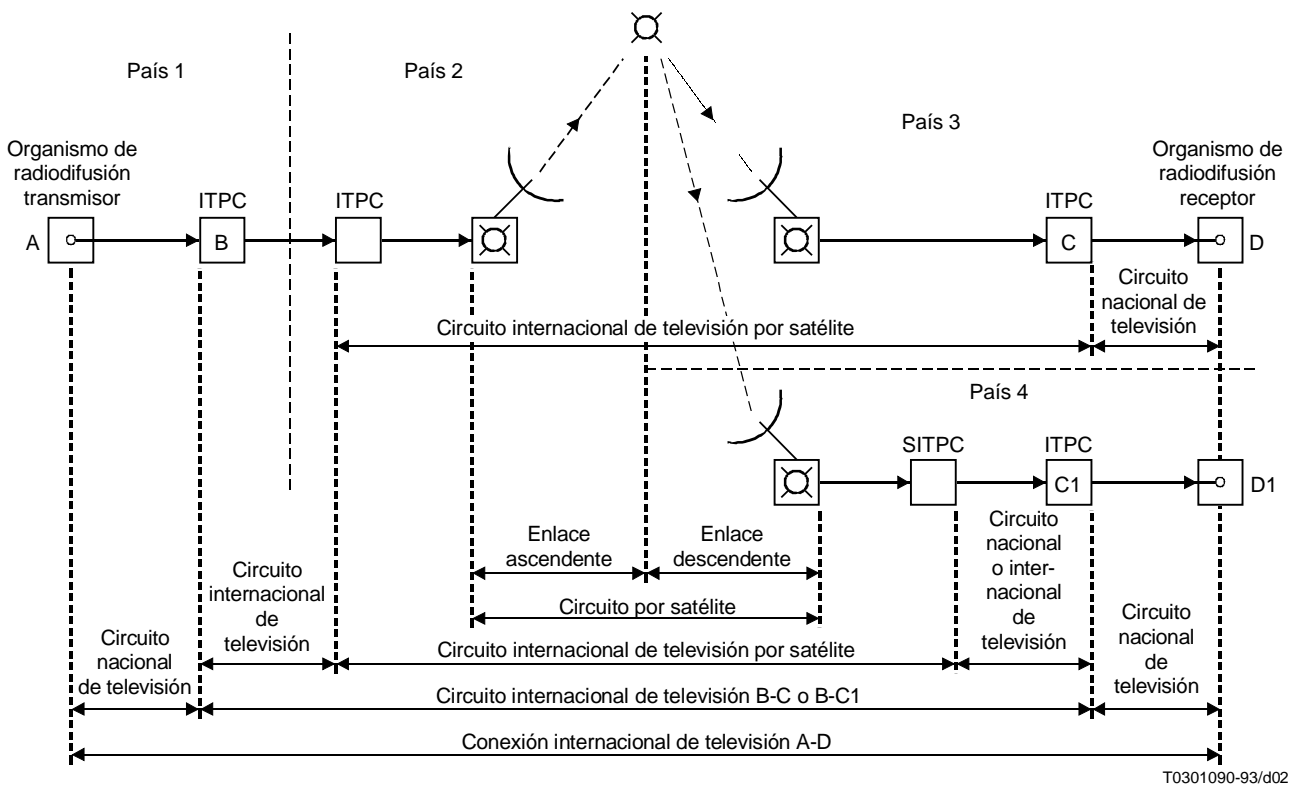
País 1

País 2

País 3

Organismo de radiodifusión transmisor

ITPC

ITPC

ITPC

Organismo de radiodifusión receptor

A

B

C

D

Circuito nacional de televisión

Circuito internacional de televisión por satélite

País 4

SITPC

ITPC

C1

D1

Enlace ascendente

Enlace descendente

Circuito nacional o internacional de televisión

Circuito internacional de televisión

Circuito por satélite

Circuito nacional de televisión

Circuito nacional de televisión

Circuito internacional de televisión por satélite

Circuito internacional de televisión B-C o B-C1

Conexión internacional de televisión A-D

T0301090-93/d02